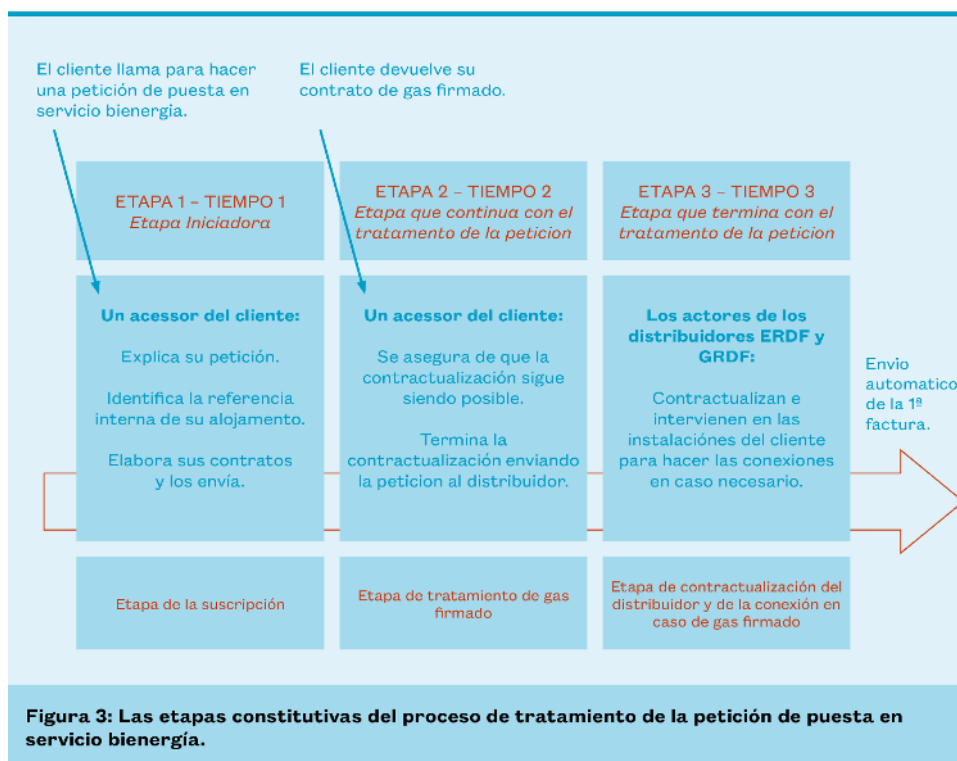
El cliente llama para hacer una petición de puesta en servicio bienergia.

El cliente devuelve su contrato de gas firmado.

ETAPA 1 – TIEMPO 1
Etapa Iniciadora

ETAPA 2 – TIEMPO 2
Etapa que continua con el tratamento de la peticion

ETAPA 3 – TIEMPO 3
Etapa que termina con el tratamento de la peticion

Un acessor del cliente:

Explica su petición.

Identifica la referencia interna de su alojamento.

Elabora sus contratos y los envía.

Un acessor del cliente:

Se asegura de que la contractualización sigue siendo posible.

Termina la contractualización enviando la peticion al distribuidor.

Los actores de los distribuidores ERDF y GRDF:

Contractualizan e intervienen en las instalaciónes del cliente para hacer las conexiones en caso necesario.

Envio automatico de la 1ª factura.

Etapa de la suscripción

Etapa de tratamiento de gas firmado

Etapa de contractualización del distribuidor y de la conexión en caso de gas firmado

Figura 3: Las etapas constitutivas del proceso de tratamiento de la petición de puesta en servicio bienergía.